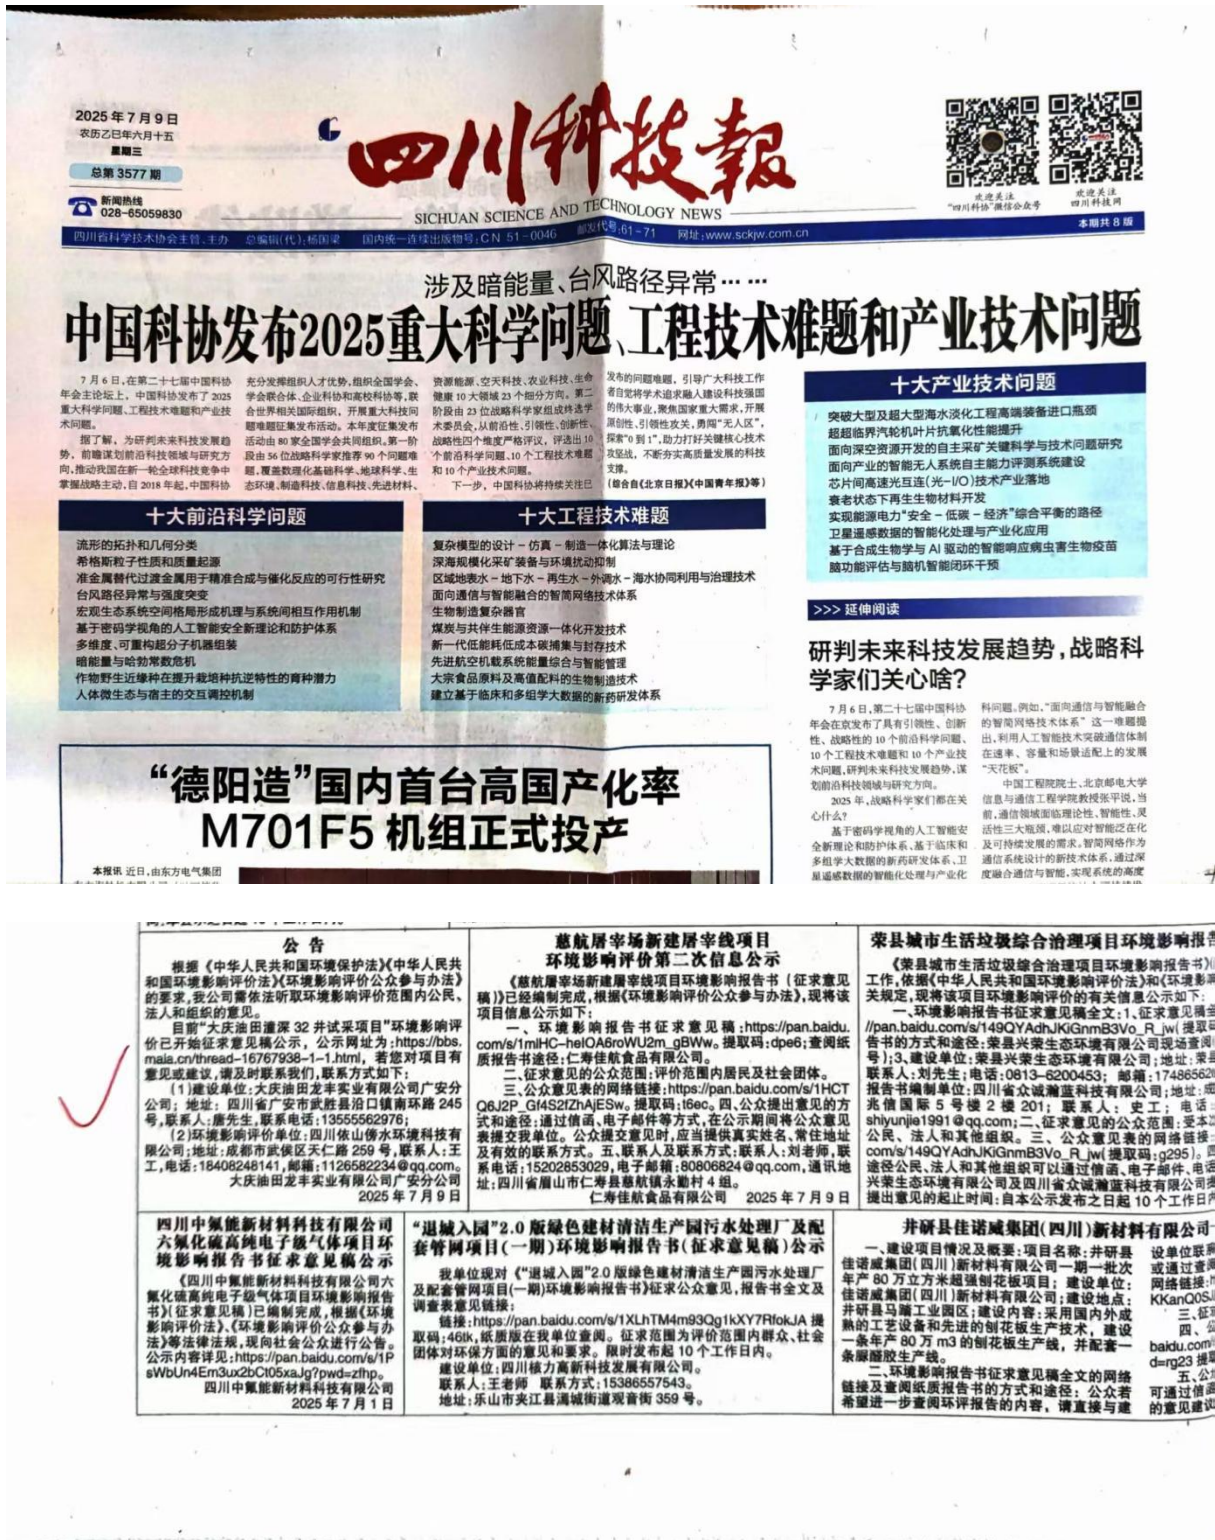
2025年7月9日
农历乙巳年六月十五
星期三
总第3577期
新闻热线 028-65059830

四川科技報
SICHUAN SCIENCE AND TECHNOLOGY NEWS

欢迎关注"四川科协"微信公众号
欢迎关注四川科技网

四川省科学技术协会主管、主办 总编辑(代):杨国梁 国内统一连续出版物号:CN 51-0046 邮发代号:61-71 网址:www.sckjw.com.cn 本期共8版

涉及暗能量、台风路径异常……
中国科协发布2025重大科学问题、工程技术难题和产业技术问题

7月6日,在第二十七届中国科协年会主论坛上,中国科协发布了2025重大科学问题、工程技术难题和产业技术问题。

据了解,为研判未来科技发展趋势,前瞻谋划前沿科技领域与研究方向,推动我国在新一轮全球科技竞争中掌握战略主动,自2018年起,中国科协充分发挥组织人才优势,组织全国学会、学会联合体、企业科协和高校科协等,联合世界相关国际组织,开展重大科技问题难题征集发布活动。本年度征集发布活动由80家全国学会共同组织。第一阶段由56位战略科学家推荐90个问题难题,覆盖数理化基础科学、地球科学、生态环境、制造科技、信息科技、先进材料、资源能源、空天科技、农业科技、生命健康10大领域23个细分方向。第二阶段由23位战略科学家组成终选专家委员会,从前沿性、引领性、创新性、战略性四个维度严格评议,评选出10个前沿科学问题、10个工程技术难题和10个产业技术问题。

下一步,中国科协将持续关注已发布的问题难题,引导广大科技工作者自觉将学术追求融入建设科技强国的伟大事业,聚焦国家重大需求,开展原创性、引领性攻关,勇闯"无人区",探索"0到1",助力打好关键核心技术攻坚战,不断夯实高质量发展的科技支撑。

(综合自《北京日报》《中国青年报》等)

十大前沿科学问题
流形的拓扑和几何分类
希格斯粒子性质和质量起源
准金属替代过渡金属用于精准合成与催化反应的可行性研究
台风路径异常与强度突变
宏观生态系统空间格局形成机理与系统间相互作用机制
基于密码学视角的人工智能安全新理论和防护体系
多维度、可重构超分子机器组装
暗能量与哈勃常数危机
作物野生近缘种在提升栽培种抗逆特性的育种潜力
人体微生态与宿主的交互调控机制

十大工程技术难题
复杂模型的设计-仿真-制造一体化算法与理论
深海规模化采矿装备与环境扰动抑制
区域地表水-地下水-再生水-外调水-海水协同利用与治理技术
面向通信与智能融合的智简网络技术体系
生物制造复杂器官
煤炭与共伴生能源资源一体化开发技术
新一代低能耗低成本碳捕集与封存技术
先进航空机载系统能量综合与智能管理
大宗食品原料及高值配料的生物制造技术
建立基于临床和多组学大数据的新药研发体系

十大产业技术问题
突破大型及超大型海水淡化工程高端装备进口瓶颈
超超临界汽轮机叶片抗氧化性能提升
面向深空资源开发的自主采矿关键科学与技术问题研究
面向产业的智能无人系统自主能力评测系统建设
芯片间高速光互连(光-I/O)技术产业落地
衰老状态下再生生物材料开发
实现能源电力"安全-低碳-经济"综合平衡的路径
卫星遥感数据的智能化处理与产业化应用
基于合成生物学与AI驱动的智能响应病虫害生物疫苗
脑功能评估与脑机智能闭环干预

>>> 延伸阅读
研判未来科技发展趋势,战略科学家们关心啥?

7月6日,第二十七届中国科协年会在京发布了具有引领性、创新性、战略性的10个前沿科学问题、10个工程技术难题和10个产业技术问题,研判未来科技发展趋势,谋划前沿科技领域与研究方向。

2025年,战略科学家们都在关心什么?

基于密码学视角的人工智能安全新理论和防护体系、基于临床和多组学大数据的新药研发体系、卫星遥感数据的智能化处理与产业化

科问题。例如,"面向通信与智能融合的智简网络技术体系"这一难题提出,利用人工智能技术突破通信体制在速率、容量和场景适配上的发展"天花板"。

中国工程院院士、北京邮电大学信息与通信工程学院教授张平说,当前,通信领域面临理论性、智能性、灵活性三大瓶颈,难以应对智能泛在化及可持续发展的需求,智简网络作为通信系统设计的新技术体系,通过深度融合通信与智能,实现系统的高度

"德阳造"国内首台高国产化率
M701F5机组正式投产

本报讯 近日,由东方电气集团

公 告
根据《中华人民共和国环境保护法》《中华人民共和国环境影响评价法》《环境影响评价公众参与办法》的要求,我公司需依法听取环境影响评价范围内公民、法人和组织的意见。
目前"大庆油田潼深32井试采项目"环境影响评价已开始征求意见公示,公示网址为:https://bbs.maia.cn/thread-16767938-1-1.html,若您对项目有意见或建议,请及时联系我们,联系方式如下:
(1)建设单位:大庆油田龙丰实业有限公司广安分公司;地址:四川省广安市武胜县沿口镇南环路245号;联系人:唐先生,联系电话:13555562976;
(2)环境影响评价单位:四川依山傍水环境科技有限公司;地址:成都市武侯区天仁路259号;联系人:王工,电话:18408248141,邮箱:1126582234@qq.com。
大庆油田龙丰实业有限公司广安分公司
2025年7月9日

慈航屠宰场新建屠宰线项目
环境影响评价第二次信息公示
《慈航屠宰场新建屠宰线项目环境影响报告书(征求意见稿)》已经编制完成,根据《环境影响评价公众参与办法》,现将该项目信息公示如下:
一、环境影响报告书征求意见稿:https://pan.baidu.com/s/1mIHC-heIOA6roWU2m_gBWw。提取码:dpe6;查阅纸质报告书途径:仁寿佳航食品有限公司。
二、征求意见的公众范围:评价范围内居民及社会团体。
三、公众意见表的网络链接:https://pan.baidu.com/s/1HCTQ6J2P_Gf4S2fZhAjESw。提取码:16ec。四、公众提出意见的方式和途径:通过信函、电子邮件等方式,在公示期间将公众意见表提交我单位。公众提交意见时,应当提供真实姓名、常住地址及有效的联系方式。五、联系人及联系方式:联系人:刘老师,联系电话:15202853029,电子邮箱:80806824@qq.com,通讯地址:四川省眉山市仁寿县慈航镇永胜村4组。
仁寿佳航食品有限公司 2025年7月9日

荣县城市生活垃圾综合治理项目环境影响报告
《荣县城市生活垃圾综合治理项目环境影响报告书》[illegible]工作,依据《中华人民共和国环境影响评价法》和《环境影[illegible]关规定,现将该项目环境影响评价的有关信息公示如下:
一、环境影响报告书征求意见稿全文:1.征求意见稿全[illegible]//pan.baidu.com/s/149QYAdhJKiGnmB3Vo_R_jw(提取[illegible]告书的方式和途径:荣县兴荣生态环境有限公司现场查阅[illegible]号);3.建设单位:荣县兴荣生态环境有限公司;地址:荣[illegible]联系人:刘先生;电话:0813-6200453;邮箱:17486562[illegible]报告书编制单位:四川省众诚瀚蓝科技有限公司;地址:成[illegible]兆信国际5号楼2楼201;联系人:史工;电话:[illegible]shiyunjie1991@qq.com;二、征求意见的公众范围:受本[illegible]公民、法人和其他组织。三、公众意见表的网络链接:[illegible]com/s/149QYAdhJKiGnmB3Vo_R_jw(提取码:g295)。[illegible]途径公民、法人和其他组织可以通过信函、电子邮件、电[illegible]兴荣生态环境有限公司及四川省众诚瀚蓝科技有限公司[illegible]提出意见的起止时间:自本公示发布之日起10个工作日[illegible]

四川中氟能新材料科技有限公司
六氟化硫高纯电子级气体项目环境影响报告书征求意见稿公示
《四川中氟能新材料科技有限公司六氟化硫高纯电子级气体项目环境影响报告书》(征求意见稿)已编制完成,根据《环境影响评价法》、《环境影响评价公众参与办法》等法律法规,现向社会公众进行公告。公示内容详见:https://pan.baidu.com/s/1PsWbUn4Em3ux2bCt05xaJg?pwd=zfhp。
四川中氟能新材料科技有限公司
2025年7月1日

"退城入园"2.0版绿色建材清洁生产园污水处理厂及配套管网项目(一期)环境影响报告书(征求意见稿)公示
我单位现对《"退城入园"2.0版绿色建材清洁生产园污水处理厂及配套管网项目(一期)环境影响报告书》征求公众意见,报告书全文及调查表意见链接:
链接:https://pan.baidu.com/s/1XLhTM4m93Qg1kXY7RfokJA 提取码:46tk,纸质版在我单位查阅。征求范围为评价范围内群众、社会团体对环保方面的意见和要求。限时发布起10个工作日内。
建设单位:四川核力高新科技发展有限公司。
联系人:王老师 联系方式:15386557543。
地址:乐山市夹江县漹城街道观音街359号。

井研县佳诺威集团(四川)新材料有限公司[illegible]
一、建设项目情况及概要:项目名称:井研县佳诺威集团(四川)新材料有限公司一期一批次年产80万立方米超强刨花板项目;建设单位:佳诺威集团(四川)新材料有限公司;建设地点:井研县马踏工业园区;建设内容:采用国内外成熟的工艺设备和先进的刨花板生产技术,建设一条年产80万m3的刨花板生产线,并配套一条脲醛胶生产线。
二、环境影响报告书征求意见稿全文的网络链接及查阅纸质报告书的方式和途径:公众若希望进一步查阅环评报告的内容,请直接与建
设单位联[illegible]或通过查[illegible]网络链接:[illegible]KKanQ0S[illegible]三、征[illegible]四、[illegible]baidu.com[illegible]d=rg23 提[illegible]五、公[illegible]可通过信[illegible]的意见建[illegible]